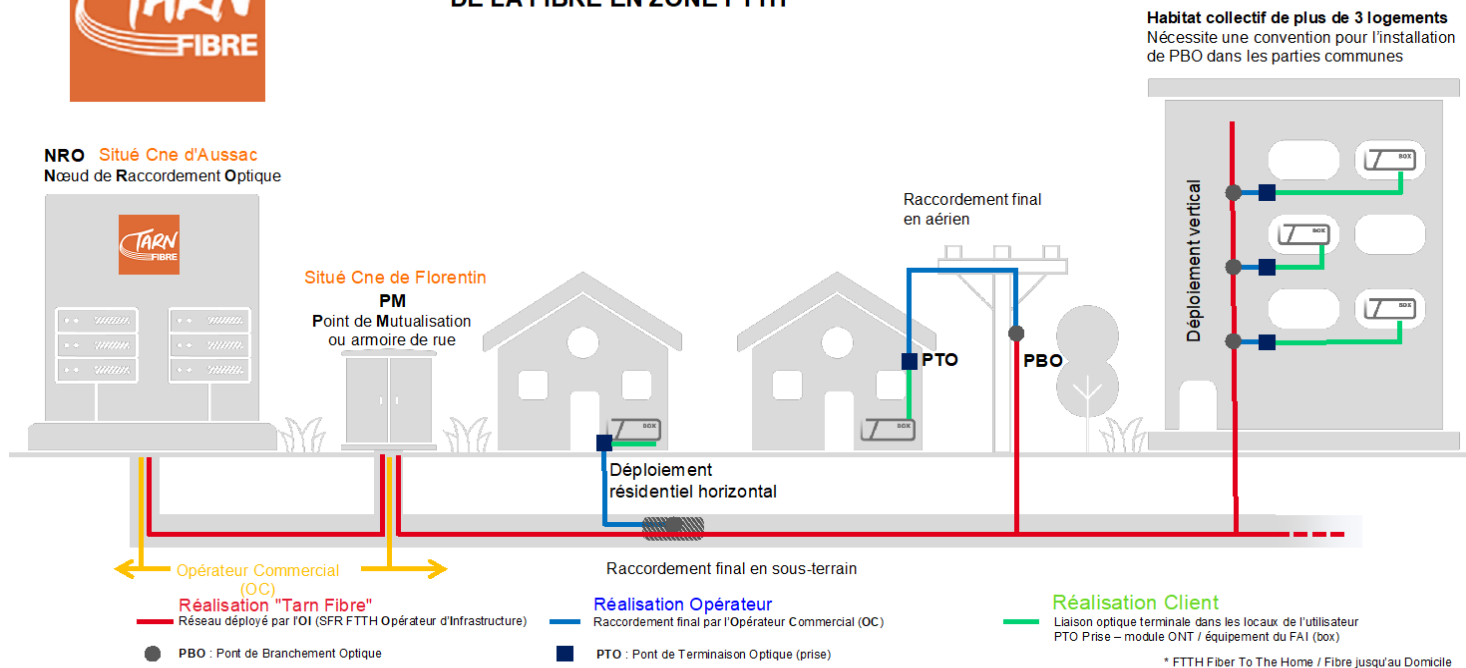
TARN FIBRE

DE LA FIBRE EN ZONE FTTH

Habitat collectif de plus de 3 logements
Nécessite une convention pour l'installation de PBO dans les parties communes

NRO Situé Cne d'Aussac
Nœud de Raccordement Optique

TARN FIBRE

Situé Cne de Florentin
PM
Point de Mutualisation ou armoire de rue

Raccordement final en aérien

PTO

PBO

BOX

Déploiement vertical

Déploiement résidentiel horizontal

Opérateur Commercial (OC)

Raccordement final en sous-terrain

Réalisation "Tarn Fibre"
Réseau déployé par l'OI (SFR FTTH Opérateur d'Infrastructure)

Réalisation Opérateur
Raccordement final par l'Opérateur Commercial (OC)

Réalisation Client
Liaison optique terminale dans les locaux de l'utilisateur
PTO Prise – module ONT / équipement du FAI (box)

PBO : Pont de Branchement Optique

PTO : Pont de Terminaison Optique (prise)

* FTTH Fiber To The Home / Fibre jusqu'au Domicile